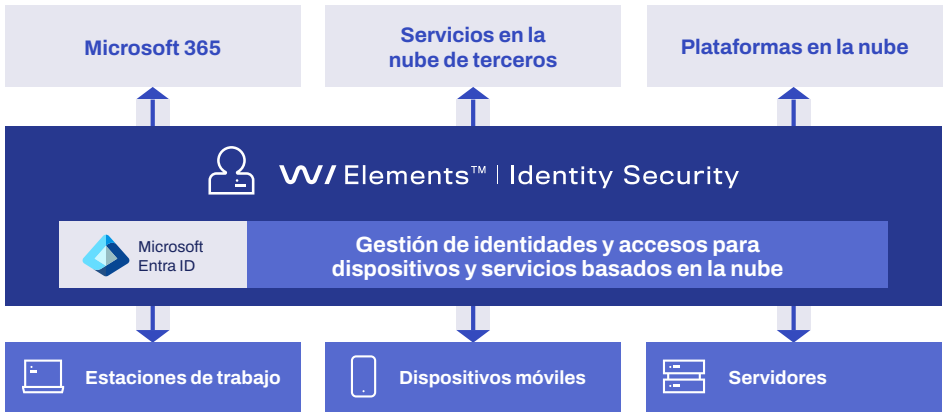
Microsoft 365

Servicios en la nube de terceros

Plataformas en la nube

W/ Elements™ | Identity Security

Microsoft Entra ID

Gestión de identidades y accesos para dispositivos y servicios basados en la nube

Estaciones de trabajo

Dispositivos móviles

Servidores